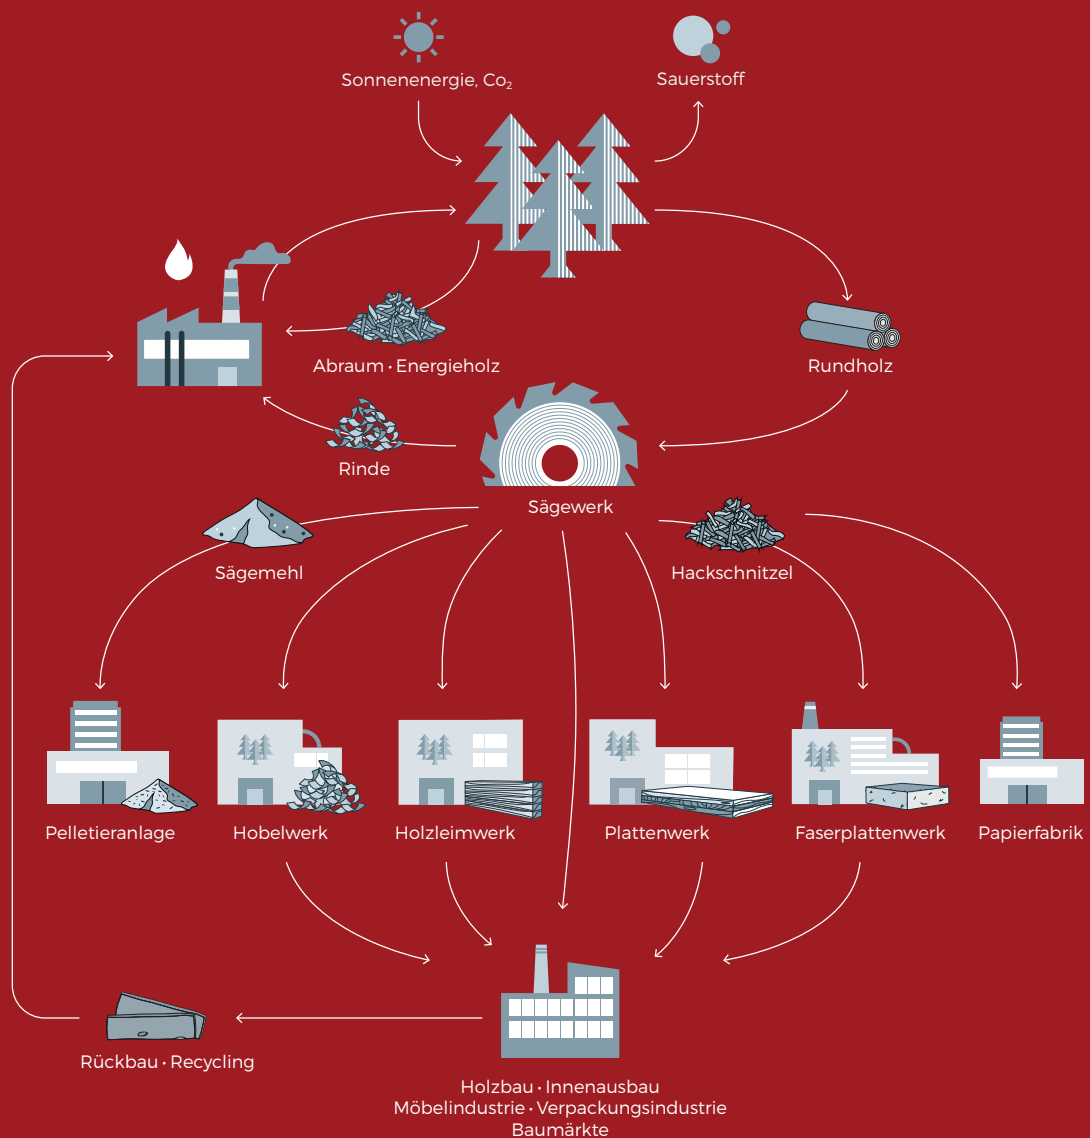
Sonnenenergie, $Co_2$

Sauerstoff

Abraum · Energieholz

Rundholz

Rinde

Sägewerk

Sägemehl

Hackschnitzel

Pelletieranlage

Hobelwerk

Holzleimwerk

Plattenwerk

Faserplattenwerk

Papierfabrik

Rückbau · Recycling

Holzbau · Innenausbau
Möbelindustrie · Verpackungsindustrie
Baumärkte